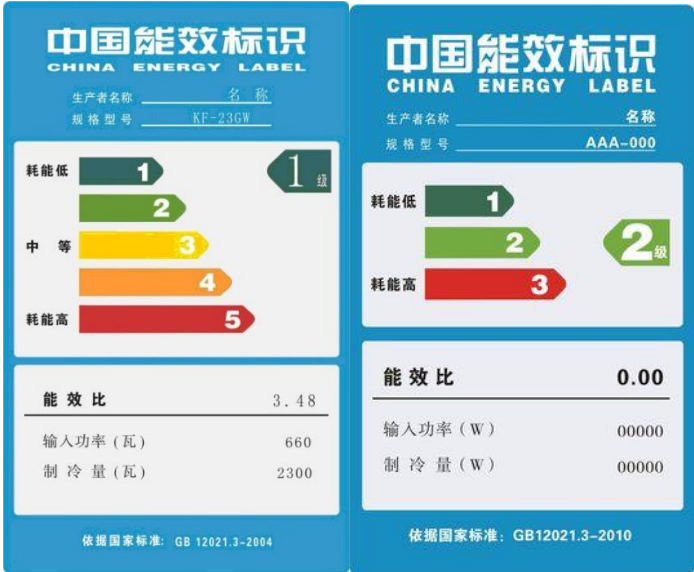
中国能效标识
CHINA ENERGY LABEL

生产者名称 名 称
规格型号 KF-23GW

耗能低 1
2
中 等 3
4
耗能高 5

1 级

能 效 比 3.48
输入功率（瓦） 660
制 冷 量（瓦） 2300

依据国家标准: GB 12021.3-2004

中国能效标识
CHINA ENERGY LABEL

生产者名称 名称
规格型号 AAA-000

耗能低 1
2
耗能高 3

2 级

能 效 比 0.00
输入功率（W） 00000
制 冷 量（W） 00000

依据国家标准: GB12021.3-2010